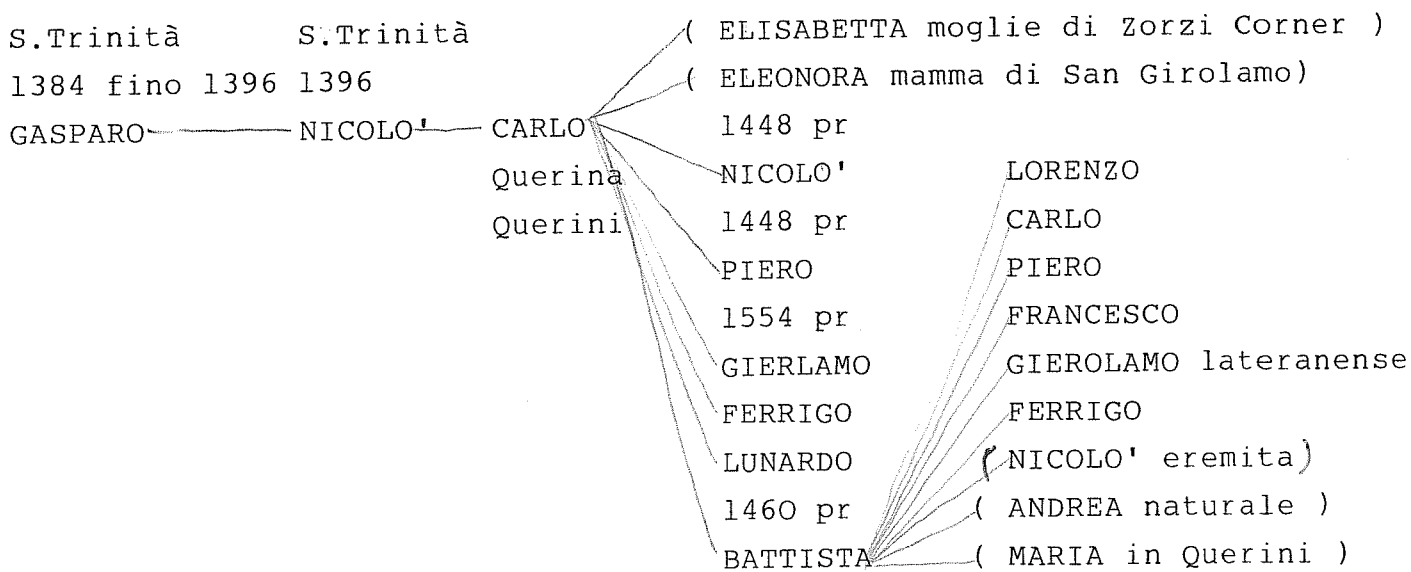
S.Trinità S.Trinità
1384 fino 1396 1396
GASPARO NICOLO' CARLO
Querina
Querini

( ELISABETTA moglie di Zorzi Corner )
( ELEONORA mamma di San Girolamo)
1448 pr
NICOLO'
1448 pr
PIERO
1554 pr
GIERLAMO
FERRIGO
LUNARDO
1460 pr
BATTISTA

LORENZO
CARLO
PIERO
FRANCESCO
GIEROLAMO lateranense
FERRIGO
(NICOLO' eremita)
( ANDREA naturale )
( MARIA in Querini )